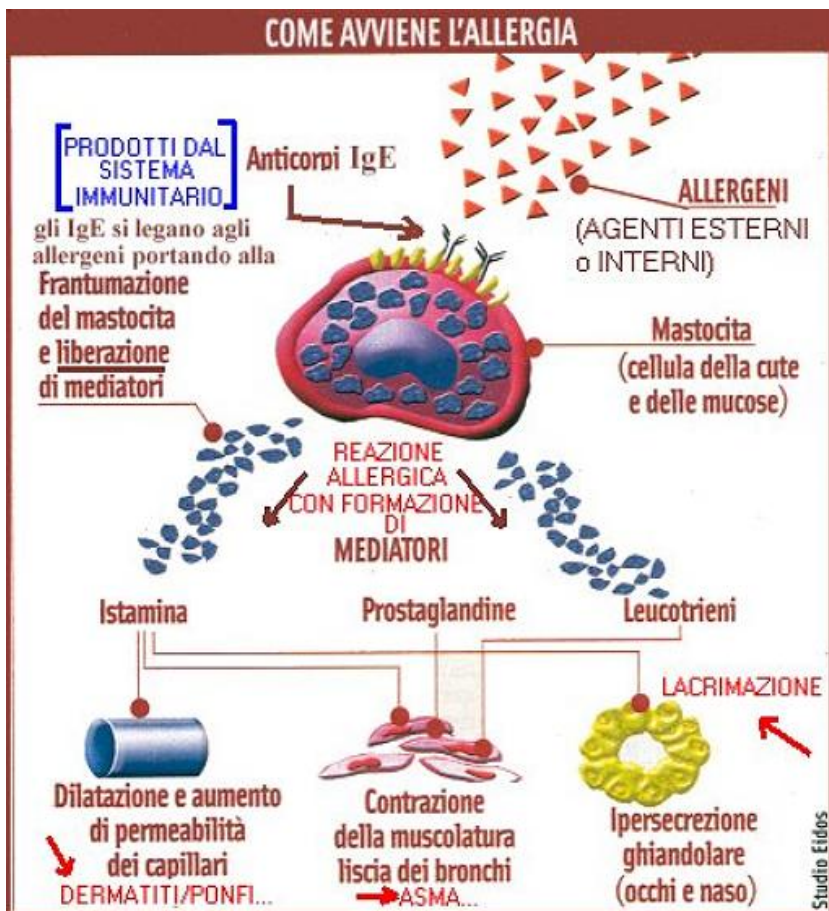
COME AVVIENE L'ALLERGIA

PRODOTTI DAL SISTEMA IMMUNITARIO

Anticorpi IgE

gli IgE si legano agli allergeni portando alla

ALLERGENI

(AGENTI ESTERNI o INTERNI)

Frantumazione del mastocita e liberazione di mediatori

Mastocita (cellula della cute e delle mucose)

REAZIONE ALLERGICA CON FORMAZIONE DI

MEDIATORI

Istamina

Prostaglandine

Leucotrieni

LACRIMAZIONE

Dilatazione e aumento di permeabilità dei capillari

DERMATITI/PONFI...

Contrazione della muscolatura liscia dei bronchi

ASMA...

Ipersecrezione ghiandolare (occhi e naso)

Studio Eidos